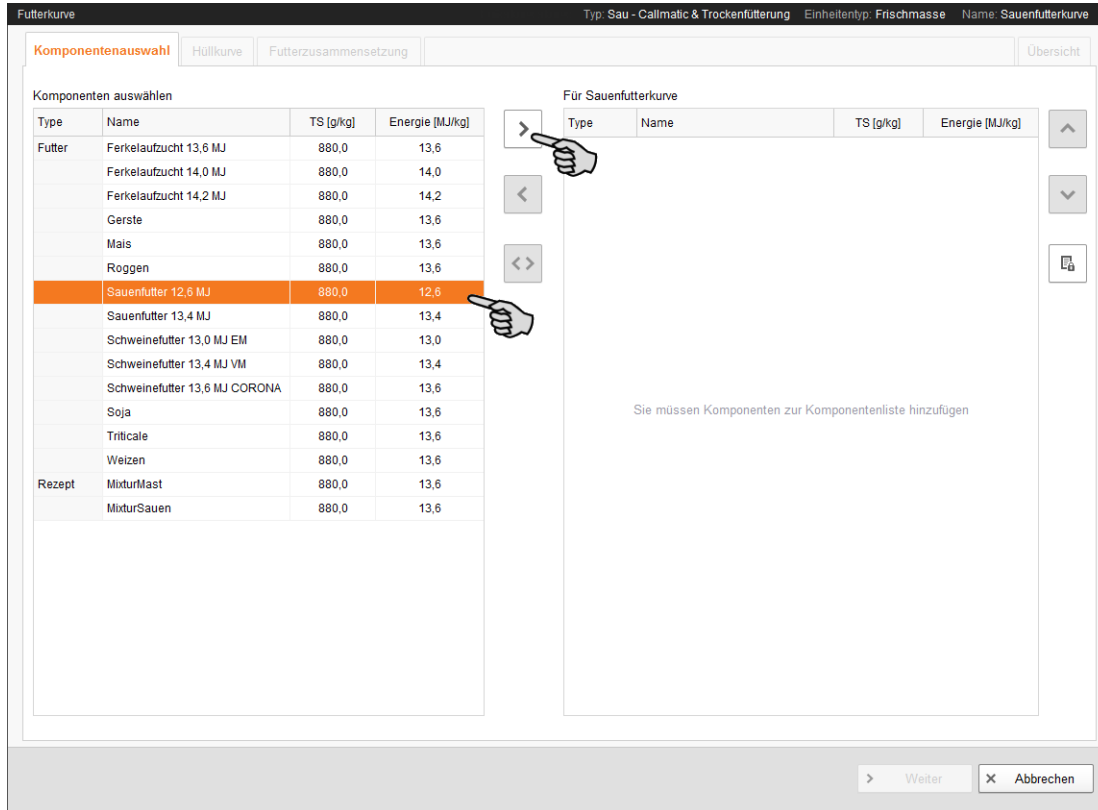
Futterkurve

Typ: Sau - Callmatic & Trockenfütterung Einheitentyp: Frischmasse Name: Sauenfutterkurve

Komponentenauswahl | Hüllkurve | Futterzusammensetzung | Übersicht

Komponenten auswählen

| Type | Name | TS [g/kg] | Energie [MJ/kg] |
|---|---|---|---|
| Futter | Ferkelaufzucht 13,6 MJ | 880,0 | 13,6 |
| | Ferkelaufzucht 14,0 MJ | 880,0 | 14,0 |
| | Ferkelaufzucht 14,2 MJ | 880,0 | 14,2 |
| | Gerste | 880,0 | 13,6 |
| | Mais | 880,0 | 13,6 |
| | Roggen | 880,0 | 13,6 |
| | Sauenfutter 12,6 MJ | 880,0 | 12,6 |
| | Sauenfutter 13,4 MJ | 880,0 | 13,4 |
| | Schweinefutter 13,0 MJ EM | 880,0 | 13,0 |
| | Schweinefutter 13,4 MJ VM | 880,0 | 13,4 |
| | Schweinefutter 13,6 MJ CORONA | 880,0 | 13,6 |
| | Soja | 880,0 | 13,6 |
| | Triticale | 880,0 | 13,6 |
| | Weizen | 880,0 | 13,6 |
| Rezept | MixturMast | 880,0 | 13,6 |
| | MixturSauen | 880,0 | 13,6 |

Für Sauenfutterkurve

| Type | Name | TS [g/kg] | Energie [MJ/kg] |
|---|---|---|---|

Sie müssen Komponenten zur Komponentenliste hinzufügen

> Weiter
× Abbrechen